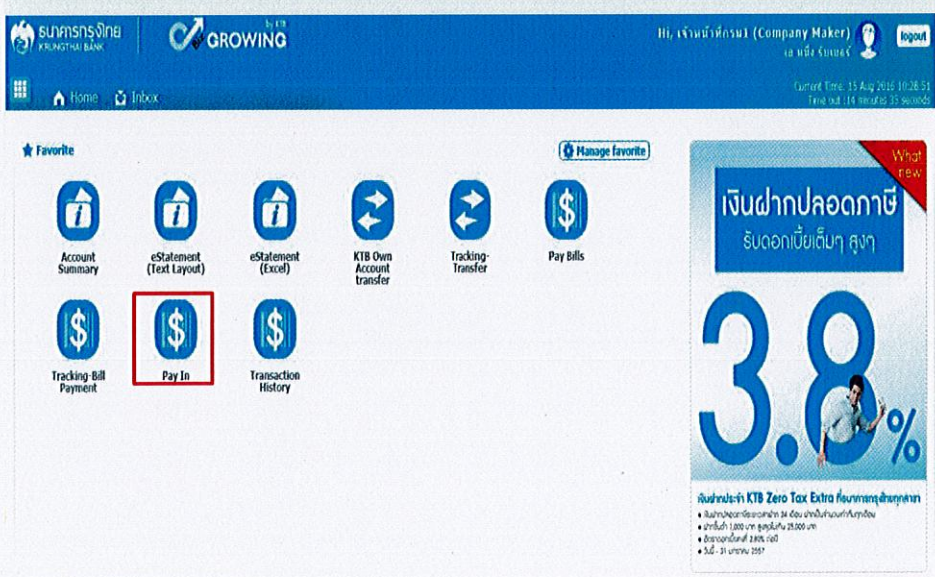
ธนาคารกรุงไทย KRUNGTHAI BANK

GROWING by KTB

Hi, เจ้าหน้าที่กรม1 (Company Maker)
เอ หนึ่ง รับเบอร์

logout

Home Inbox

Current Time: 15 Aug 2016 10:28:51
Time out :14 minutes 35 seconds

Favorite

Manage favorite

Account Summary

eStatement (Text Layout)

eStatement (Excel)

KTB Own Account transfer

Tracking-Transfer

Pay Bills

Tracking-Bill Payment

Pay In

Transaction History

What new

เงินฝากปลอดภาษี
รับดอกเบี้ยเต็มๆ สูงๆ

3.8%

เงินฝากประจำ KTB Zero Tax Extra ที่ธนาคารกรุงไทยทุกสาขา

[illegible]
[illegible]
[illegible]
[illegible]